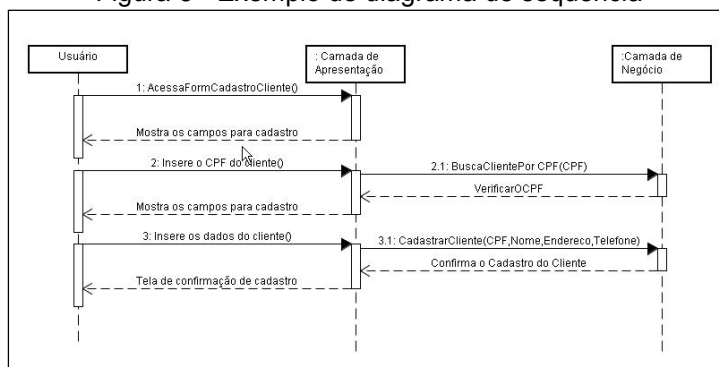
Figura 5 – Exemplo de diagrama de sequência

Usuário

: Camada de Apresentação

:Camada de Negócio

1: AcessaFormCadastroCliente()

Mostra os campos para cadastro

2: Insere o CPF do cliente()

2.1: BuscaClientePor CPF(CPF)

VerificarOCPF

Mostra os campos para cadastro

3: Insere os dados do cliente()

3.1: CadastrarCliente(CPF,Nome,Endereco,Telefone)

Confirma o Cadastro do Cliente

Tela de confirmação de cadastro